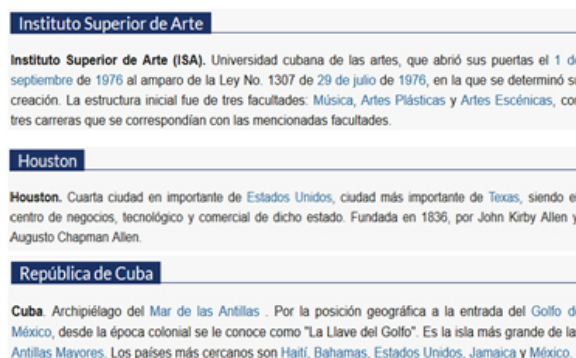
Instituto Superior de Arte

Instituto Superior de Arte (ISA). Universidad cubana de las artes, que abrió sus puertas el 1 de septiembre de 1976 al amparo de la Ley No. 1307 de 29 de julio de 1976, en la que se determinó su creación. La estructura inicial fue de tres facultades: Música, Artes Plásticas y Artes Escénicas, con tres carreras que se correspondían con las mencionadas facultades.

Houston

Houston. Cuarta ciudad en importante de Estados Unidos, ciudad más importante de Texas, siendo el centro de negocios, tecnológico y comercial de dicho estado. Fundada en 1836, por John Kirby Allen y Augusto Chapman Allen.

República de Cuba

Cuba. Archipiélago del Mar de las Antillas . Por la posición geográfica a la entrada del Golfo de México, desde la época colonial se le conoce como "La Llave del Golfo". Es la isla más grande de las Antillas Mayores. Los países más cercanos son Haití, Bahamas, Estados Unidos, Jamaica y México.